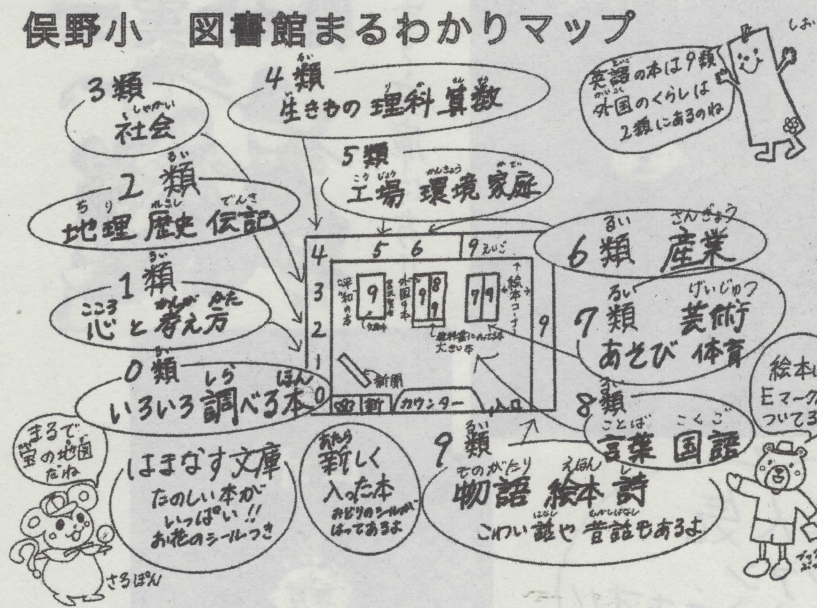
俣野小　図書館まるわかりマップ

しおり

英語の本は9類 外国のくらしは 2類にあるのね

4類 生きもの 理科 算数

3類 社会

5類 工場 環境 家庭

2類 地理 歴史 伝記

6類 産業

1類 心と考え方

7類 美術 あそび 体育

0類 いろいろ調べる本

8類 言葉 国語

9類 物語 絵本 詩 こわい話や昔話もあるよ

はまなす文庫 たのしい本がいっぱい!! お花のシールつき

新しく入った本 みどりのシールがはってあるよ

まるで宝の地図だね

さるぽん

絵本は Eマーク ついてる

4　5　6　9えいご　3　2　1　0　9　深和の本　外国の本　絵本コーナー　文庫　紙芝居にんぎょう 大きい本　新聞　新　カウンター　入口